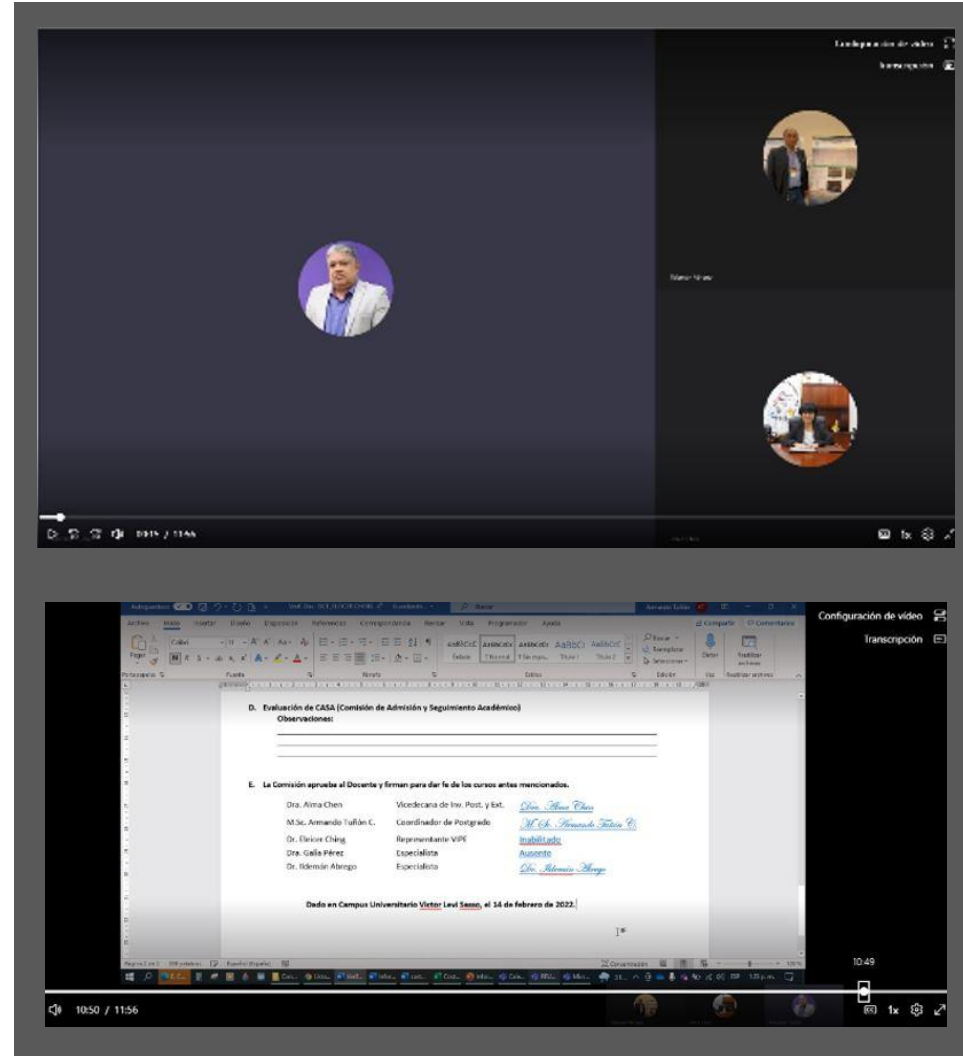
Configuración de video
Transcripción

0:15 / 11:56

1x

Autoguardado Archivo Inicio Insertar Diseño Disposición Referencias Correspondencia Revisar Vista Programador Ayuda Compartir Comentarios

D. Evaluación de CASA (Comisión de Admisión y Seguimiento Académico)
Observaciones:

E. La Comisión aprueba al Docente y firman para dar fe de los cursos antes mencionados.

| | | |
|---|---|---|
| Dra. Alma Chen | Vicedecana de Inv. Post. y Ext. | Dra. Alma Chen |
| M.Sc. Armando Tuñón C. | Coordinador de Postgrado | M.Sc. Armando Tuñón C. |
| Dr. Eleicer Ching | Representante VIPE | Inabilitado |
| Dra. Galia Pérez | Especialista | Ausente |
| Dr. Ildemán Abrego | Especialista | Dr. Ildemán Abrego |

Dado en Campus Universitario Víctor Levi Sasso, el 14 de febrero de 2022.

Configuración de video
Transcripción

10:49

10:50 / 11:56

1x